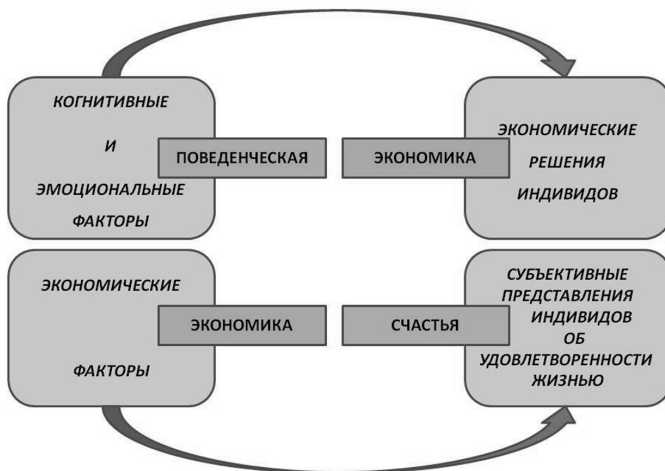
КОГНИТИВНЫЕ
И
ЭМОЦИОНАЛЬНЫЕ
ФАКТОРЫ

ПОВЕДЕНЧЕСКАЯ

ЭКОНОМИКА

ЭКОНОМИЧЕСКИЕ
РЕШЕНИЯ
ИНДИВИДОВ

ЭКОНОМИЧЕСКИЕ
ФАКТОРЫ

ЭКОНОМИКА

СЧАСТЬЯ

СУБЪЕКТИВНЫЕ
ПРЕДСТАВЛЕНИЯ
ИНДИВИДОВ
ОБ
УДОВЛЕТВОРЕННОСТИ
ЖИЗНЬЮ